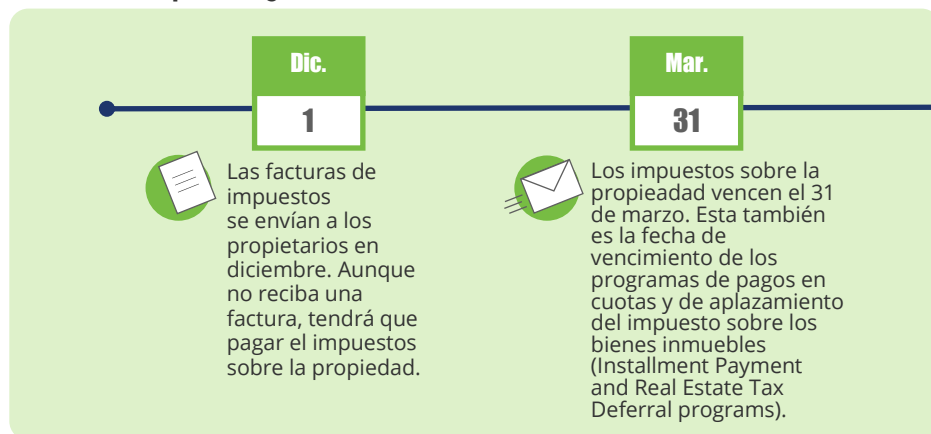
Dic.
1

Las facturas de impuestos se envían a los propietarios en diciembre. Aunque no reciba una factura, tendrá que pagar el impuestos sobre la propiedad.

Mar.
31

Los impuestos sobre la propieadad vencen el 31 de marzo. Esta también es la fecha de vencimiento de los programas de pagos en cuotas y de aplazamiento del impuesto sobre los bienes inmuebles (Installment Payment and Real Estate Tax Deferral programs).